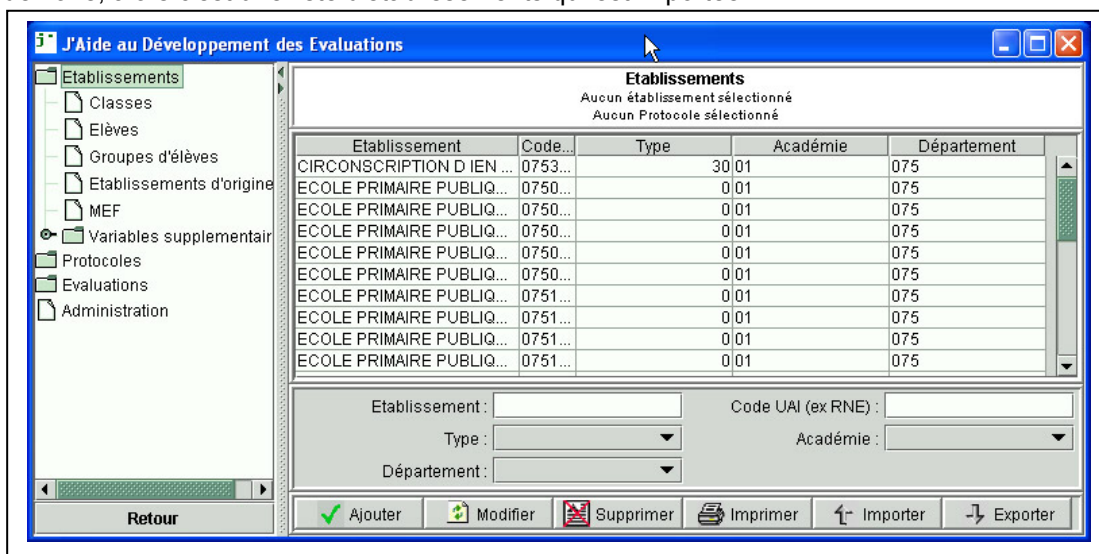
J'Aide au Développement des Evaluations

Etablissements
Classes
Elèves
Groupes d'élèves
Etablissements d'origine
MEF
Variables supplementair
Protocoles
Evaluations
Administration

Retour

Etablissements
Aucun établissement sélectionné
Aucun Protocole sélectionné

| Etablissement | Code... | Type | Académie | Département |
|---|---|---|---|---|
| CIRCONSCRIPTION D IEN ... | 0753... | 30 | 01 | 075 |
| ECOLE PRIMAIRE PUBLIQ... | 0750... | 0 | 01 | 075 |
| ECOLE PRIMAIRE PUBLIQ... | 0750... | 0 | 01 | 075 |
| ECOLE PRIMAIRE PUBLIQ... | 0750... | 0 | 01 | 075 |
| ECOLE PRIMAIRE PUBLIQ... | 0750... | 0 | 01 | 075 |
| ECOLE PRIMAIRE PUBLIQ... | 0750... | 0 | 01 | 075 |
| ECOLE PRIMAIRE PUBLIQ... | 0751... | 0 | 01 | 075 |
| ECOLE PRIMAIRE PUBLIQ... | 0751... | 0 | 01 | 075 |
| ECOLE PRIMAIRE PUBLIQ... | 0751... | 0 | 01 | 075 |
| ECOLE PRIMAIRE PUBLIQ... | 0751... | 0 | 01 | 075 |

Etablissement :
Code UAI (ex RNE) :
Type :
Académie :
Département :

Ajouter
Modifier
Supprimer
Imprimer
Importer
Exporter